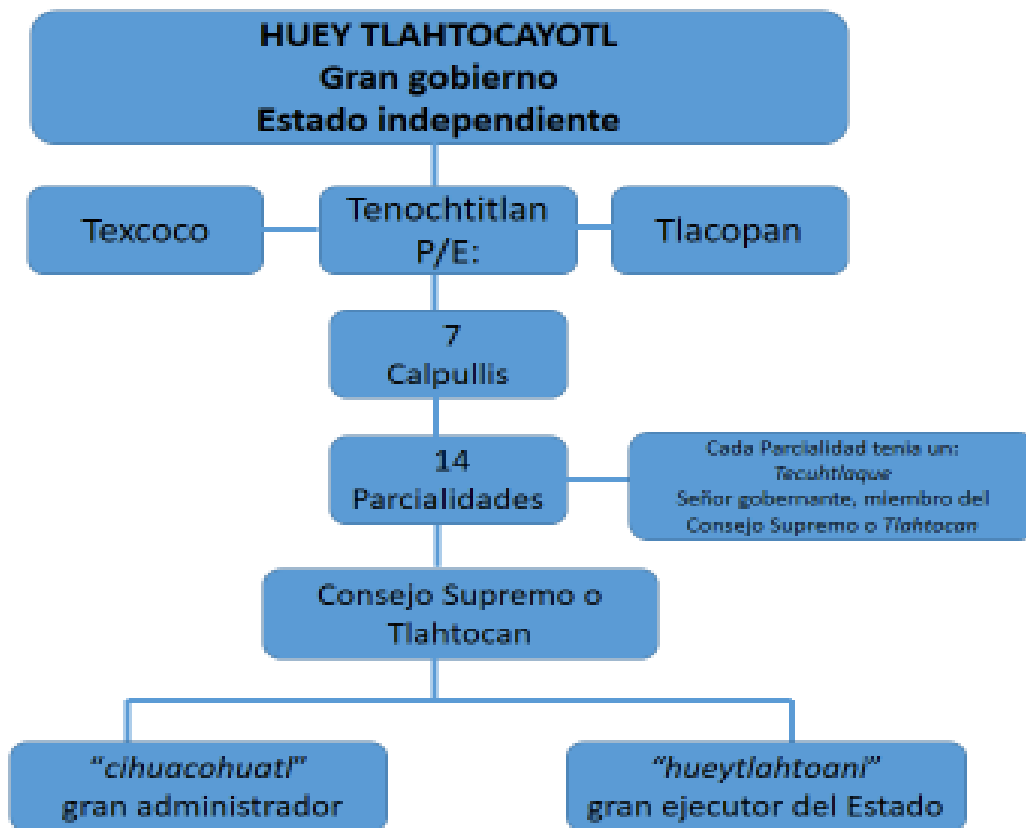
HUEY TLAHTOCAYOTL
Gran gobierno
Estado independiente

Texcoco

Tenochtitlan
P/E:

Tlacopan

7
Calpullis

14
Parcialidades

Cada Parcialidad tenia un:
*Tecuhtlaque*
Señor gobernante, miembro del Consejo Supremo o *Tlahtocan*

Consejo Supremo o Tlahtocan

*"cihuacohuatl"*
gran administrador

*"hueytlahtoani"*
gran ejecutor del Estado